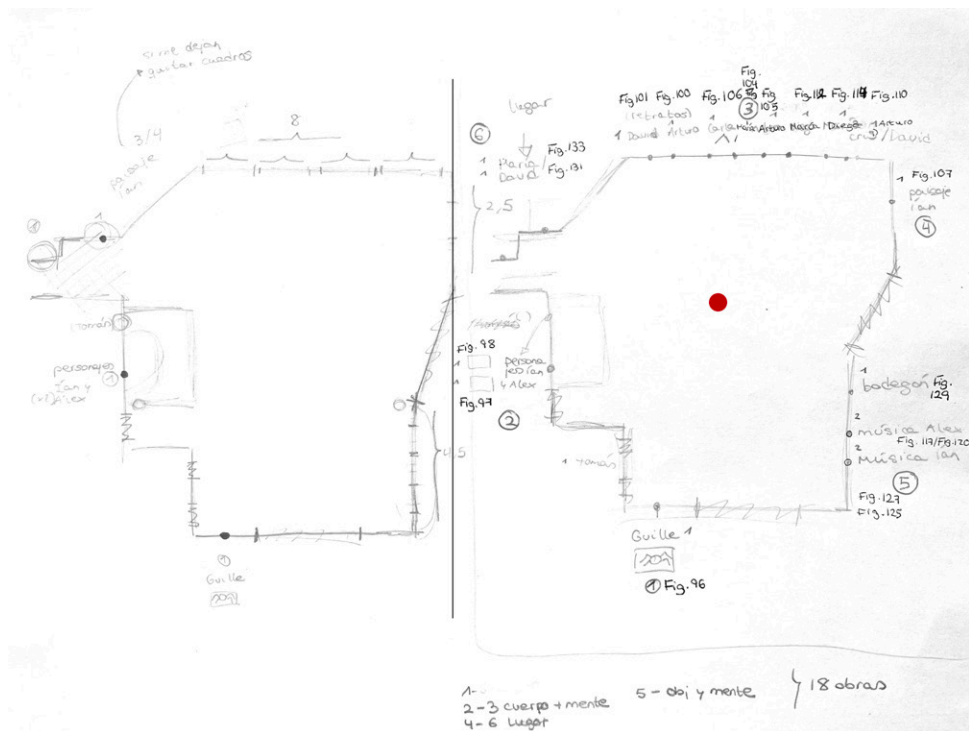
si me dejan
+ gustar cuadros

3/4

8

paisaje
Ian

①

1

Tomás

personajes
Ian y
(+2) Alex

①

Guille

209

Lugar

⑥

1 María
1 David

Fig. 133
Fig. 131

2,5

Fig.101 Fig.100 Fig.106 Fig. 104 Fig 105 Fig.112 Fig.114 Fig.110

(retratos)

③

1 David Arturo Carla María Arturo María Diego 1 Arturo

cruz/David

1 Fig.107

paisaje
Ian

④

Fig. 98

persona
jes Ian
+ Alex

Fig.97

②

1 Tomás

1 bodegón Fig. 129

2 música Alex
Fig. 117/Fig.120
2 Música Ian

⑤

Fig.127
Fig.125

Guille 1

209

① Fig.96

4,5

1-
2-3 cuerpo + mente
4-6 Lugar

5 - obj y mente

} 18 obras